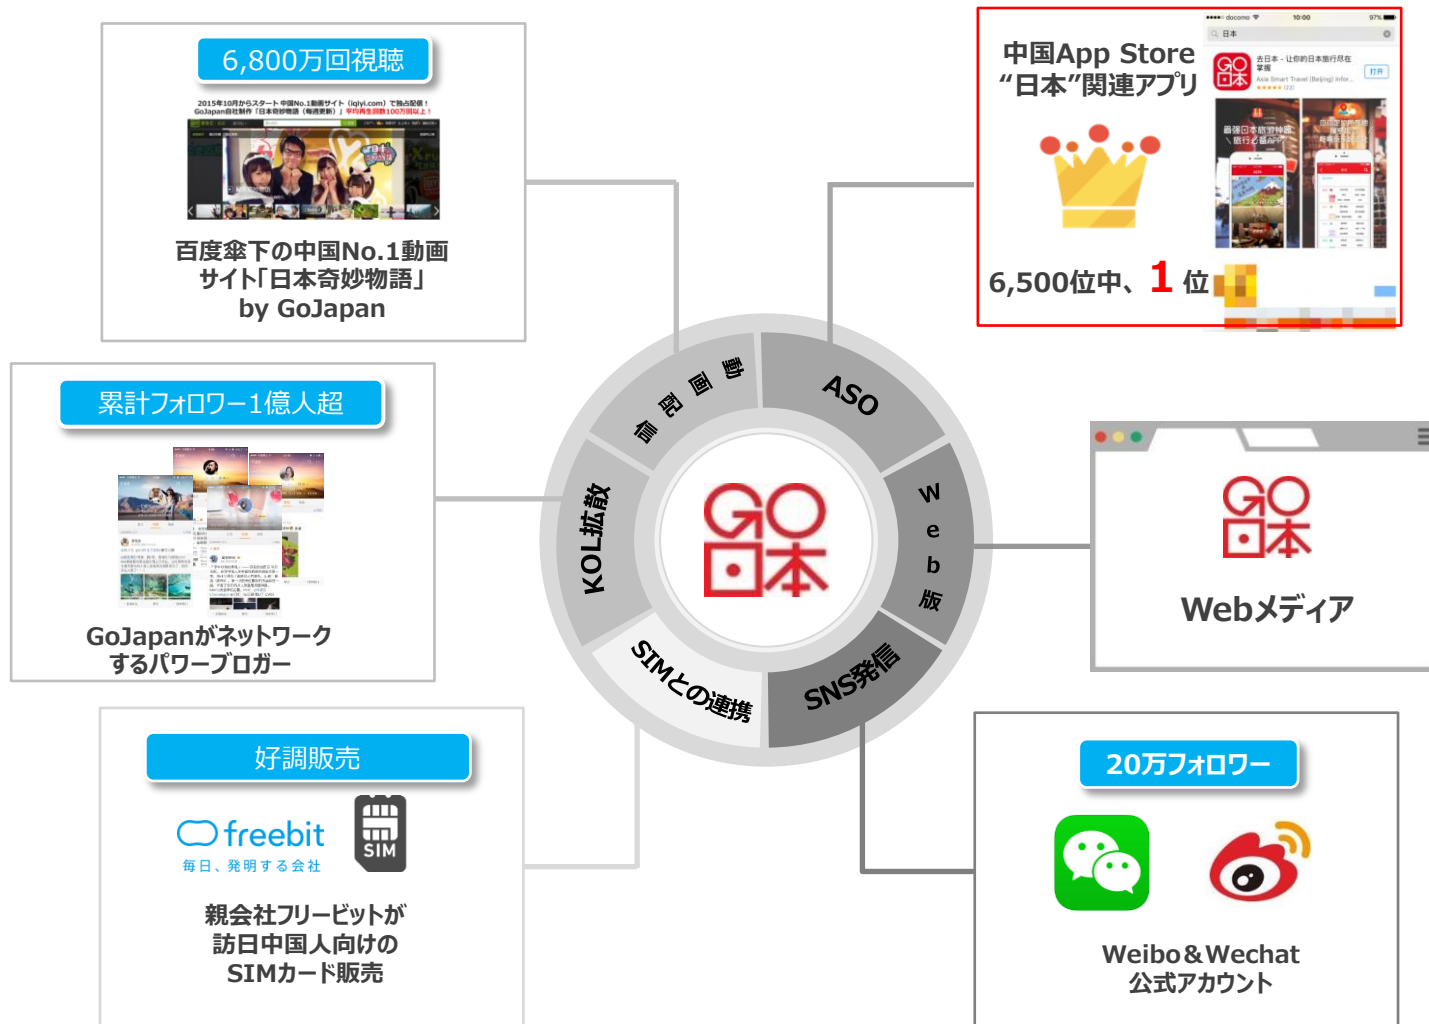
6,800万回視聴

2015年10月からスタート 中国No.1動画サイト（iqiyi.com）で独占配信！
GoJapan自社制作「日本奇妙物語（毎週更新）」平均再生回数100万回以上！

百度傘下の中国No.1動画サイト「日本奇妙物語」
by GoJapan

中国App Store
"日本"関連アプリ

6,500位中、1 位

累計フォロワー1億人超

GoJapanがネットワークするパワーブロガー

動画配信

ASO

KOL拡散

Web版

SIMとの連携

SNS発信

GO日本

GO日本

Webメディア

好調販売

freebit
毎日、発明する会社

SIM

親会社フリービットが訪日中国人向けのSIMカード販売

20万フォロワー

Weibo＆Wechat
公式アカウント